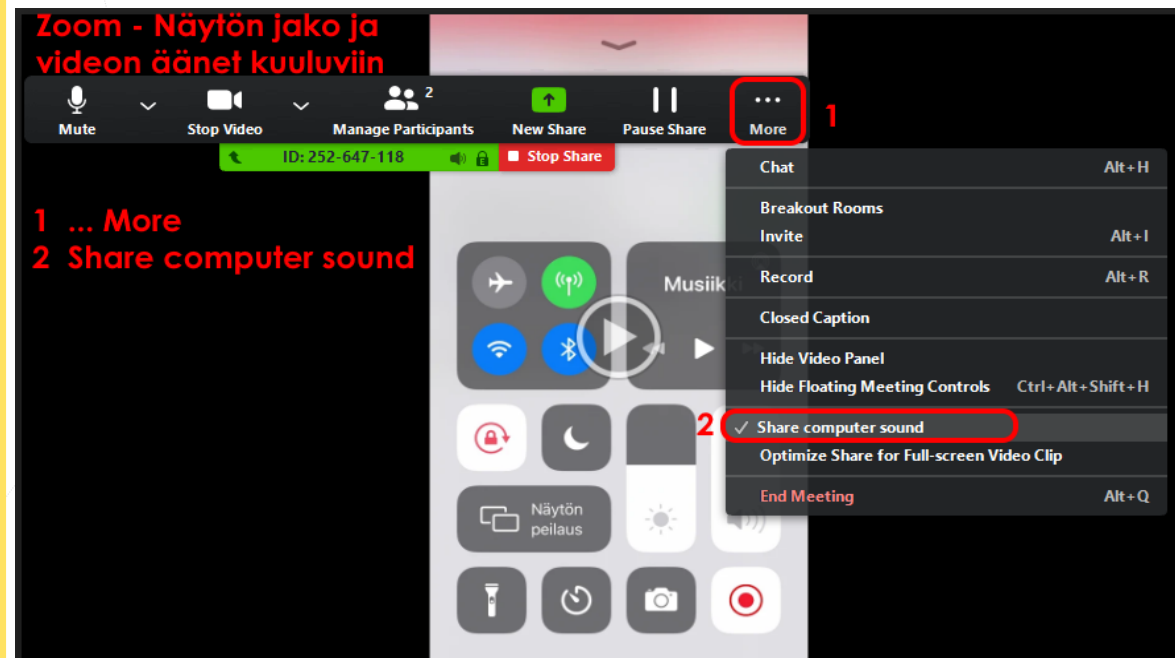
Zoom - Näytön jako ja videon äänet kuuluviin

Mute
Stop Video
2
Manage Participants
New Share
Pause Share
More
1

ID: 252-647-118
Stop Share

1 ... More
2 Share computer sound

Musiikki

Näytön peilaus

Chat Alt+H
Breakout Rooms
Invite Alt+I
Record Alt+R
Closed Caption
Hide Video Panel
Hide Floating Meeting Controls Ctrl+Alt+Shift+H
2
✓ Share computer sound
Optimize Share for Full-screen Video Clip
End Meeting Alt+Q